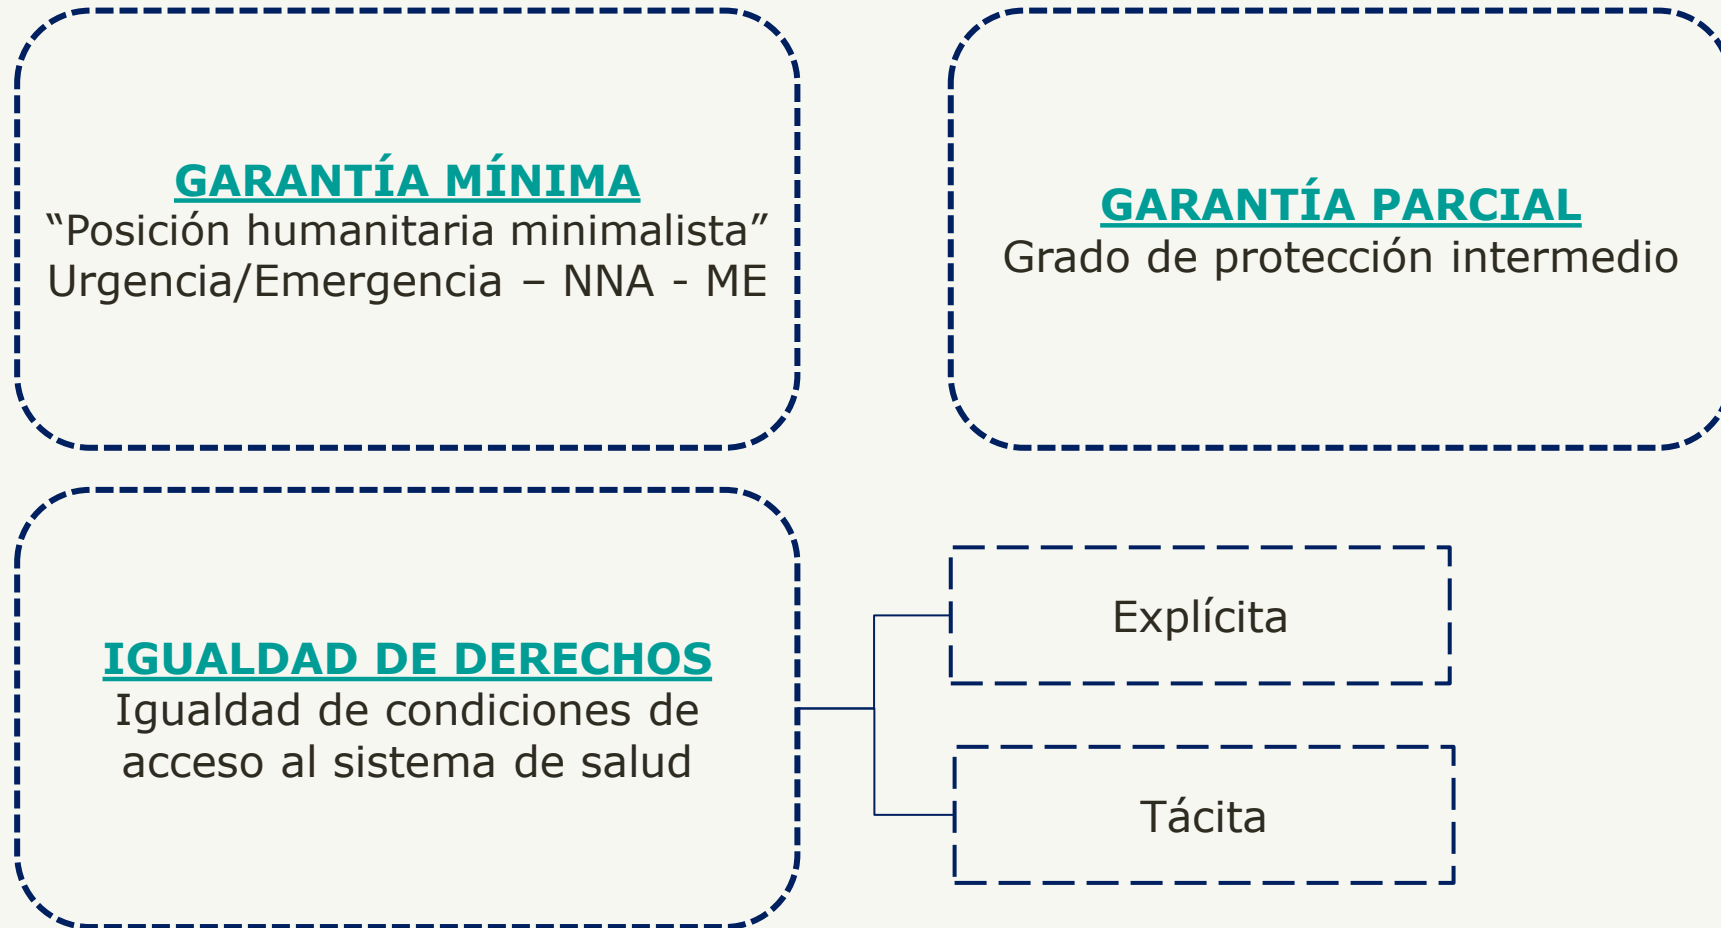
GARANTÍA MÍNIMA
“Posición humanitaria minimalista”
Urgencia/Emergencia – NNA - ME

GARANTÍA PARCIAL
Grado de protección intermedio

IGUALDAD DE DERECHOS
Igualdad de condiciones de acceso al sistema de salud

Explícita

Tácita